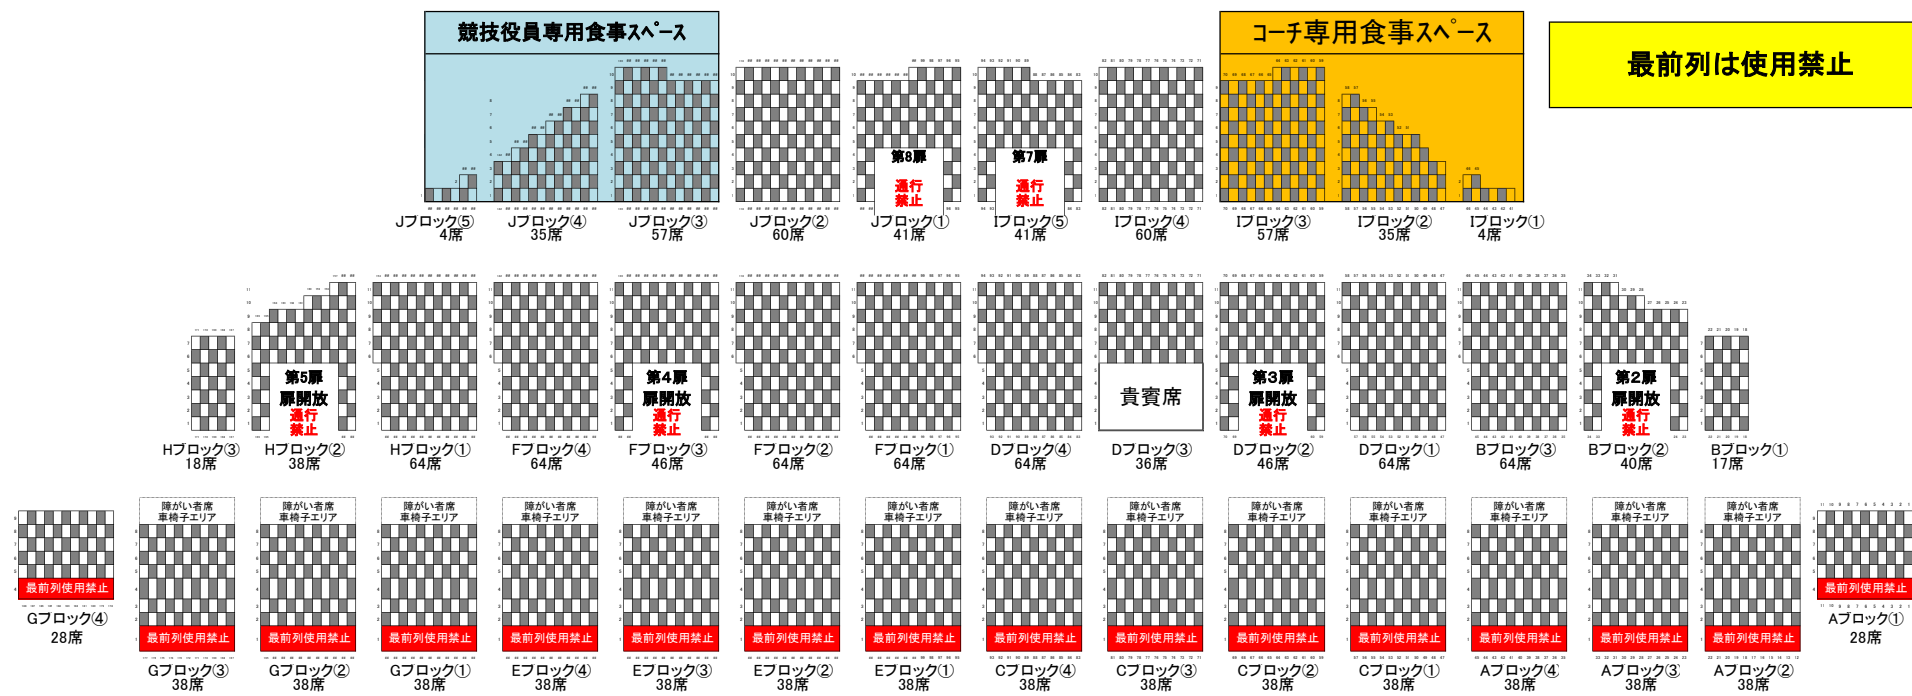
競技役員専用食事スペース

コーチ専用食事スペース

最前列は使用禁止

第8扉
通行
禁止

第7扉
通行
禁止

Jブロック⑤
4席
Jブロック④
35席
Jブロック③
57席
Jブロック②
60席
Jブロック①
41席
Iブロック⑤
41席
Iブロック④
60席
Iブロック③
57席
Iブロック②
35席
Iブロック①
4席

第5扉
扉開放
通行
禁止

第4扉
扉開放
通行
禁止

貴賓席

第3扉
扉開放
通行
禁止

第2扉
扉開放
通行
禁止

Hブロック③
18席
Hブロック②
38席
Hブロック①
64席
Fブロック④
64席
Fブロック③
46席
Fブロック②
64席
Fブロック①
64席
Dブロック④
64席
Dブロック③
36席
Dブロック②
46席
Dブロック①
64席
Bブロック③
64席
Bブロック②
40席
Bブロック①
17席

障がい者席
車椅子エリア

最前列使用禁止

Gブロック④
28席
Gブロック③
38席
Gブロック②
38席
Gブロック①
38席
Eブロック④
38席
Eブロック③
38席
Eブロック②
38席
Eブロック①
38席
Cブロック④
38席
Cブロック③
38席
Cブロック②
38席
Cブロック①
38席
Aブロック④
38席
Aブロック③
38席
Aブロック②
38席
Aブロック①
28席